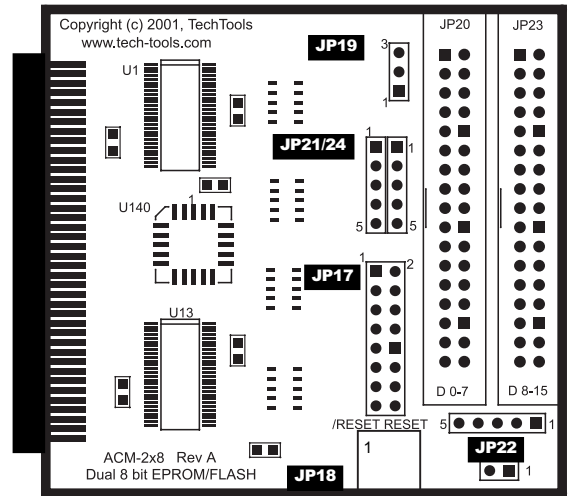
Copyright (c) 2001, TechTools
www.tech-tools.com

JP19

3

1

U1

JP21/24

1

1

5

5

U140

1

JP17

1

2

U13

JP20

JP23

D 0-7

D 8-15

/RESET RESET

5

1

1

JP22

1

ACM-2x8 Rev A
Dual 8 bit EPROM/FLASH

JP18